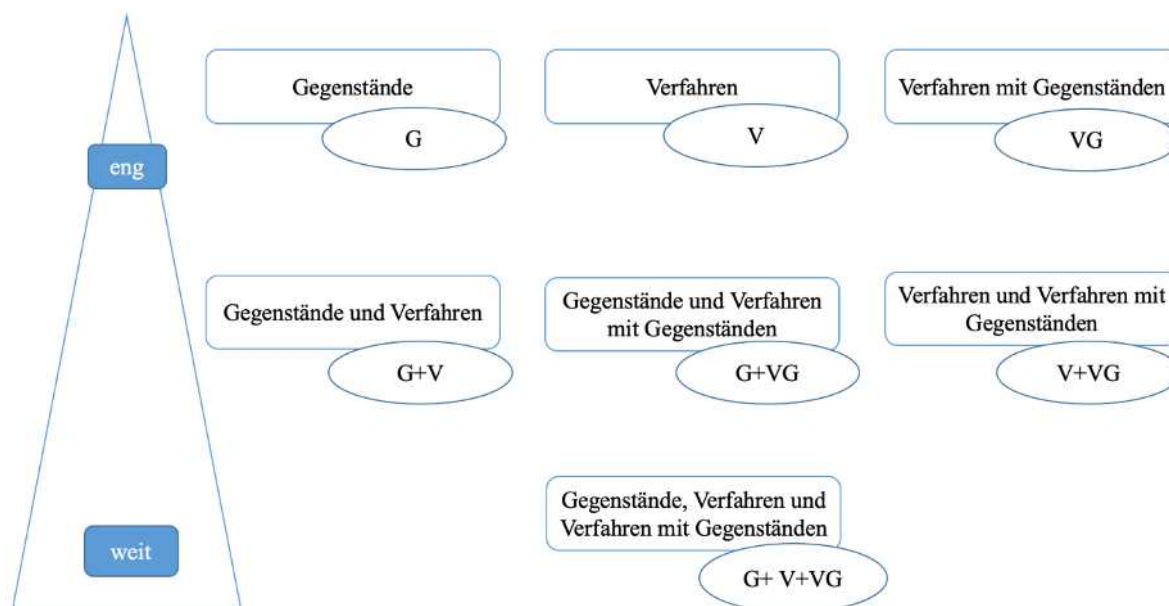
eng

Gegenstände

G

Verfahren

V

Verfahren mit Gegenständen

VG

Gegenstände und Verfahren

G+V

Gegenstände und Verfahren mit Gegenständen

G+VG

Verfahren und Verfahren mit Gegenständen

V+VG

weit

Gegenstände, Verfahren und Verfahren mit Gegenständen

G+ V+VG